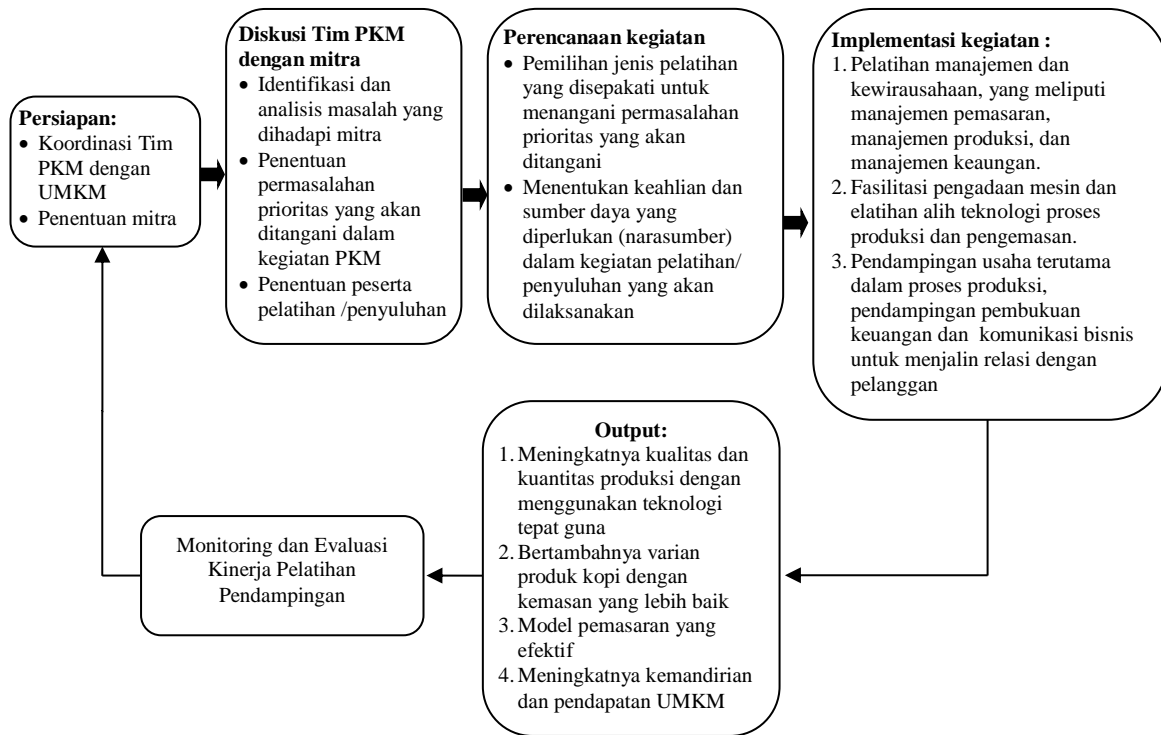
**Persiapan:**
- Koordinasi Tim PKM dengan UMKM
- Penentuan mitra

**Diskusi Tim PKM dengan mitra**
- Identifikasi dan analisis masalah yang dihadapi mitra
- Penentuan permasalahan prioritas yang akan ditangani dalam kegiatan PKM
- Penentuan peserta pelatihan /penyuluhan

**Perencanaan kegiatan**
- Pemilihan jenis pelatihan yang disepakati untuk menangani permasalahan prioritas yang akan ditangani
- Menentukan keahlian dan sumber daya yang diperlukan (narasumber) dalam kegiatan pelatihan/ penyuluhan yang akan dilaksanakan

**Implementasi kegiatan :**
1. Pelatihan manajemen dan kewirausahaan, yang meliputi manajemen pemasaran, manajemen produksi, dan manajemen keaungan.
2. Fasilitasi pengadaan mesin dan elatihan alih teknologi proses produksi dan pengemasan.
3. Pendampingan usaha terutama dalam proses produksi, pendampingan pembukuan keuangan dan komunikasi bisnis untuk menjalin relasi dengan pelanggan

**Output:**
1. Meningkatnya kualitas dan kuantitas produksi dengan menggunakan teknologi tepat guna
2. Bertambahnya varian produk kopi dengan kemasan yang lebih baik
3. Model pemasaran yang efektif
4. Meningkatnya kemandirian dan pendapatan UMKM

Monitoring dan Evaluasi Kinerja Pelatihan Pendampingan